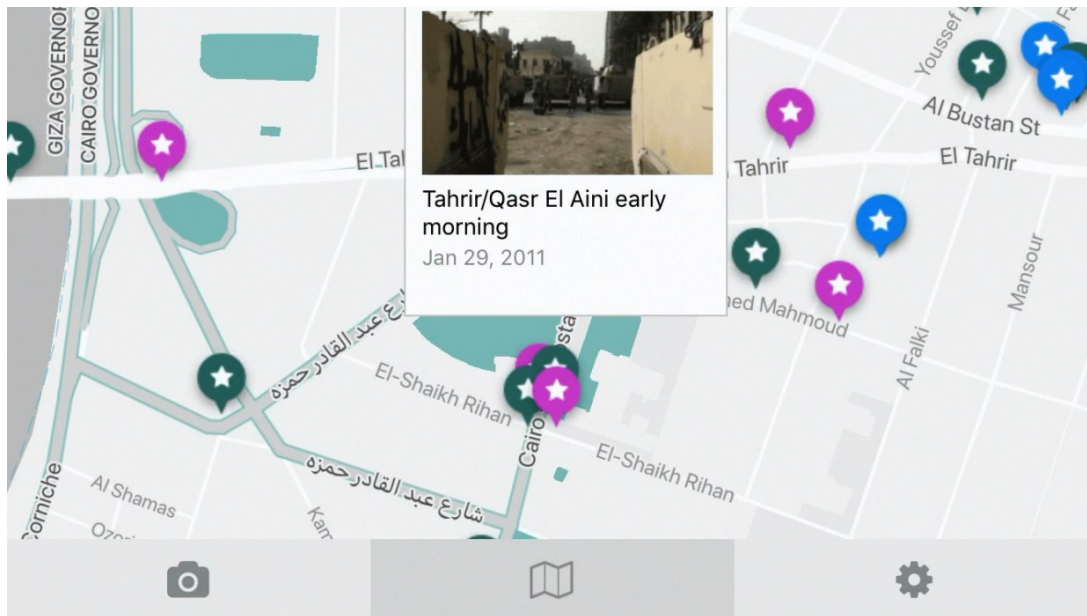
GIZA GOVERNOR
CAIRO GOVERNO
Youssef
Al Bustan St
El Tah
Tahrir
El Tahrir
Tahrir/Qasr El Aini early morning
Jan 29, 2011
Mansour
ned Mahmoud
شارع عبد القادر حمزة
sta
Al Falki
El-Shaikh Rihan
Cairo
El-Shaikh Rihan
شارع عبد القادر حمزة
Corniche
Al Shamas
Ozo
Kar